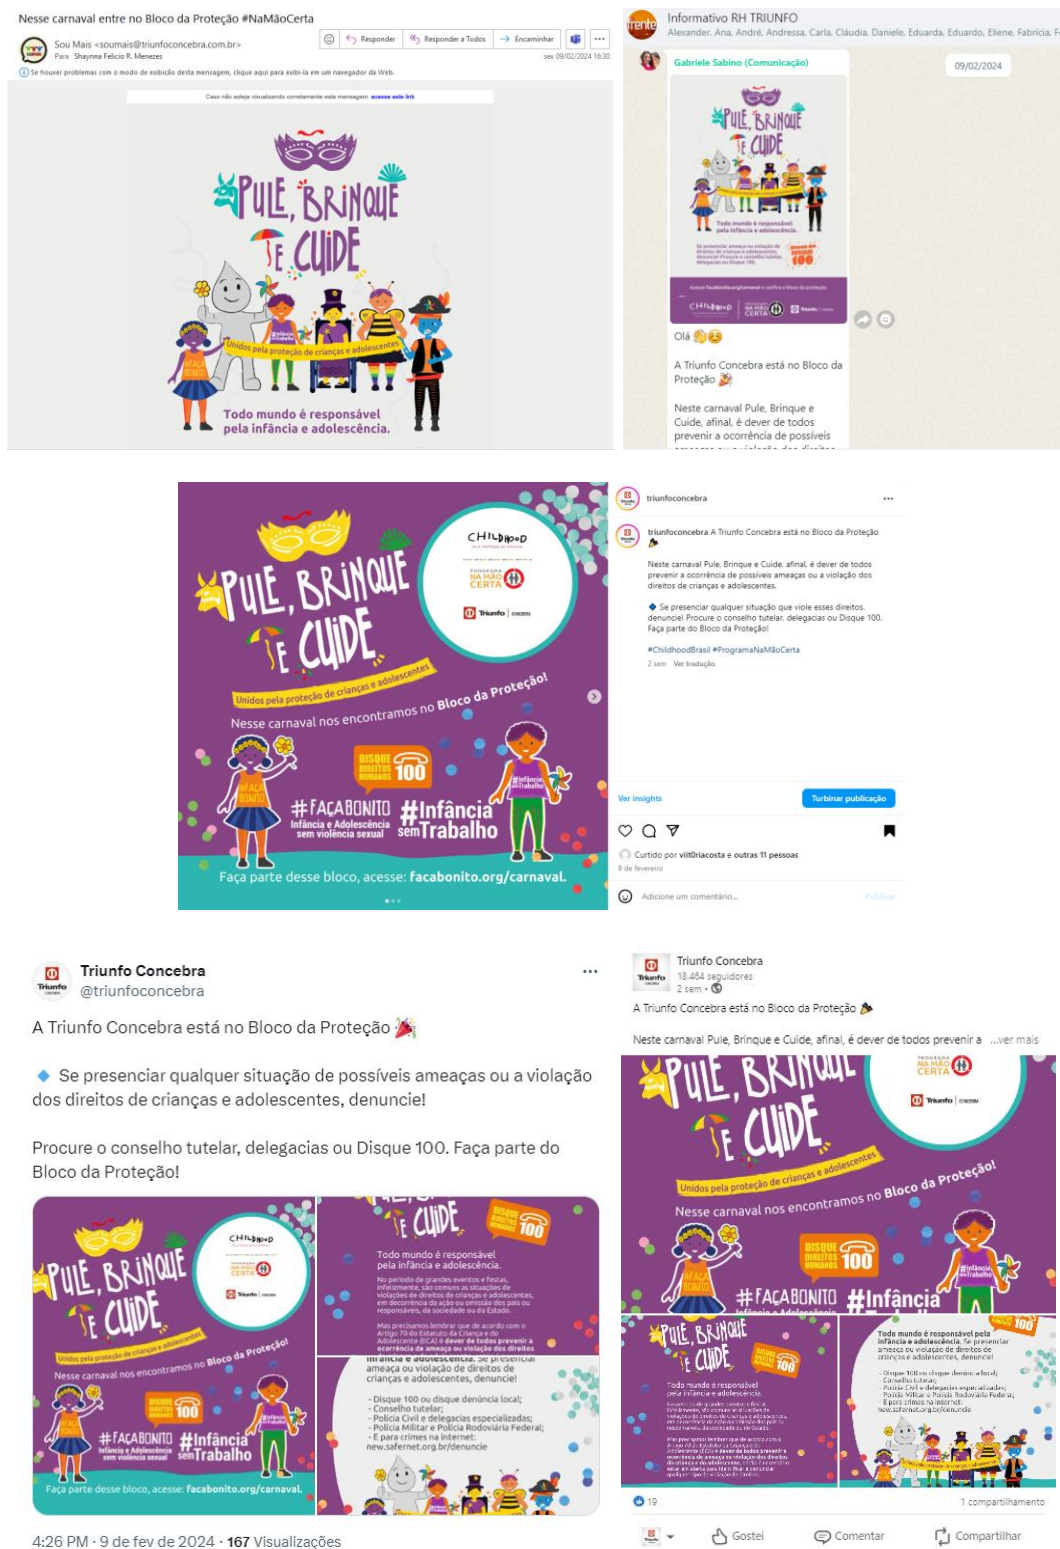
Nesse carnaval entre no Bloco da Proteção #NaMãoCerta

Sou Mais <soumais@triunfoconcebra.com.br>
Para Shaynna Felicio R. Menezes

Responder | Responder a Todos | Encaminhar

sex 09/02/2024 16:30

Se houver problemas com o modo de exibição desta mensagem, clique aqui para exibi-la em um navegador da Web.

Caso não esteja visualizando corretamente esta mensagem, acesse este link

PULE, BRINQUE E CUIDE

Unidos pela proteção de crianças e adolescentes

Todo mundo é responsável pela infância e adolescência.

Informativo RH TRIUNFO
Alexander, Ana, André, Andressa, Carla, Cláudia, Daniele, Eduarda, Eduardo, Eliene, Fabrícia, F

Gabriele Sabino (Comunicação)

09/02/2024

Olá 👋😉

A Triunfo Concebra está no Bloco da Proteção 🎉

Neste carnaval Pule, Brinque e Cuide, afinal, é dever de todos prevenir a ocorrência de possíveis

PULE, BRINQUE E CUIDE

CHILDHOOD
PROGRAMA NA MÃO CERTA
Triunfo | CONCEBRA

Unidos pela proteção de crianças e adolescentes

Nesse carnaval nos encontramos no Bloco da Proteção!

DISQUE DIREITOS HUMANOS 100

#FAÇABONITO Infância e Adolescência sem violência sexual

#Infância semTrabalho

Faça parte desse bloco, acesse: facabonito.org/carnaval.

triunfoconcebra

triunfoconcebra A Triunfo Concebra está no Bloco da Proteção 🎉

Neste carnaval Pule, Brinque e Cuide, afinal, é dever de todos prevenir a ocorrência de possíveis ameaças ou a violação dos direitos de crianças e adolescentes.

🔹 Se presenciar qualquer situação que viole esses direitos, denuncie! Procure o conselho tutelar, delegacias ou Disque 100. Faça parte do Bloco da Proteção!

#ChildhoodBrasil #ProgramaNaMãoCerta

2 sem Ver tradução

Ver insights

Turbinar publicação

Curtido por viit0riacosta e outras 11 pessoas

9 de fevereiro

Adicione um comentário...

Publicar

Triunfo Concebra
@triunfoconcebra

A Triunfo Concebra está no Bloco da Proteção 🎉

🔹 Se presenciar qualquer situação de possíveis ameaças ou a violação dos direitos de crianças e adolescentes, denuncie!

Procure o conselho tutelar, delegacias ou Disque 100. Faça parte do Bloco da Proteção!

Todo mundo é responsável pela infância e adolescência.

- Disque 100 ou disque denúncia local;
- Conselho tutelar;
- Polícia Civil e delegacias especializadas;
- Polícia Militar e Polícia Rodoviária Federal;
- E para crimes na internet: new.safernet.org.br/denuncie

4:26 PM · 9 de fev de 2024 · 167 Visualizações

Triunfo Concebra
18.464 seguidores
2 sem

A Triunfo Concebra está no Bloco da Proteção 🎉

Neste carnaval Pule, Brinque e Cuide, afinal, é dever de todos prevenir a ...ver mais

19

1 compartilhamento

Gostei | Comentar | Compartilhar